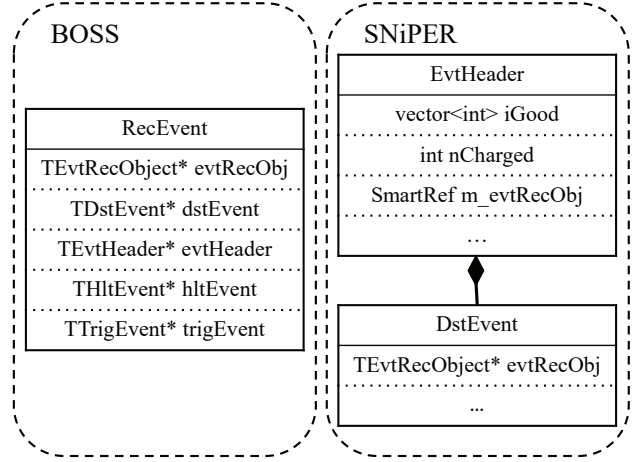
BOSS

RecEvent

TEvtRecObject* evtRecObj

TDstEvent* dstEvent

TEvtHeader* evtHeader

THltEvent* hltEvent

TTrigEvent* trigEvent

SNiPER

EvtHeader

vector<int> iGood

int nCharged

SmartRef m_evtRecObj

…

DstEvent

TEvtRecObject* evtRecObj

...